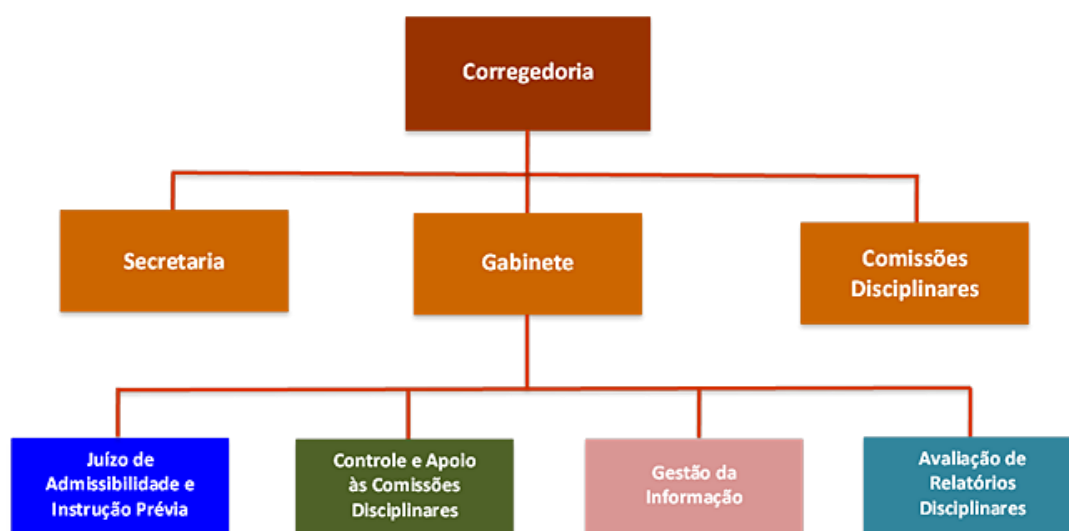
Corregedoria

Secretaria

Gabinete

Comissões Disciplinares

Juízo de Admissibilidade e Instrução Prévia

Controle e Apoio às Comissões Disciplinares

Gestão da Informação

Avaliação de Relatórios Disciplinares